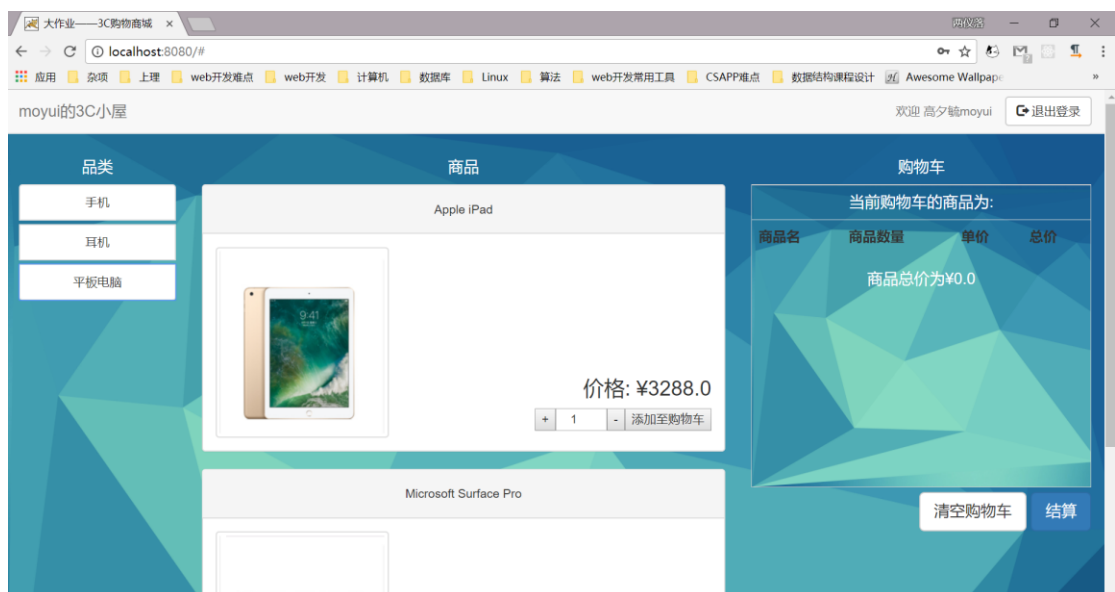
大作业——3C购物商城 ×

典仪器

localhost:8080/#

应用 杂项 上理 web开发难点 web开发 计算机 数据库 Linux 算法 web开发常用工具 CSAPP难点 数据结构课程设计 Awesome Wallpape »

moyui的3C小屋

欢迎 高夕轍moyui 退出登录

品类

手机

耳机

平板电脑

商品

Apple iPad

9:41

价格: ¥3288.0

+ 1 - 添加至购物车

Microsoft Surface Pro

购物车

当前购物车的商品为:

| 商品名 | 商品数量 | 单价 | 总价 |
|---|---|---|---|

商品总价为¥0.0

清空购物车 结算